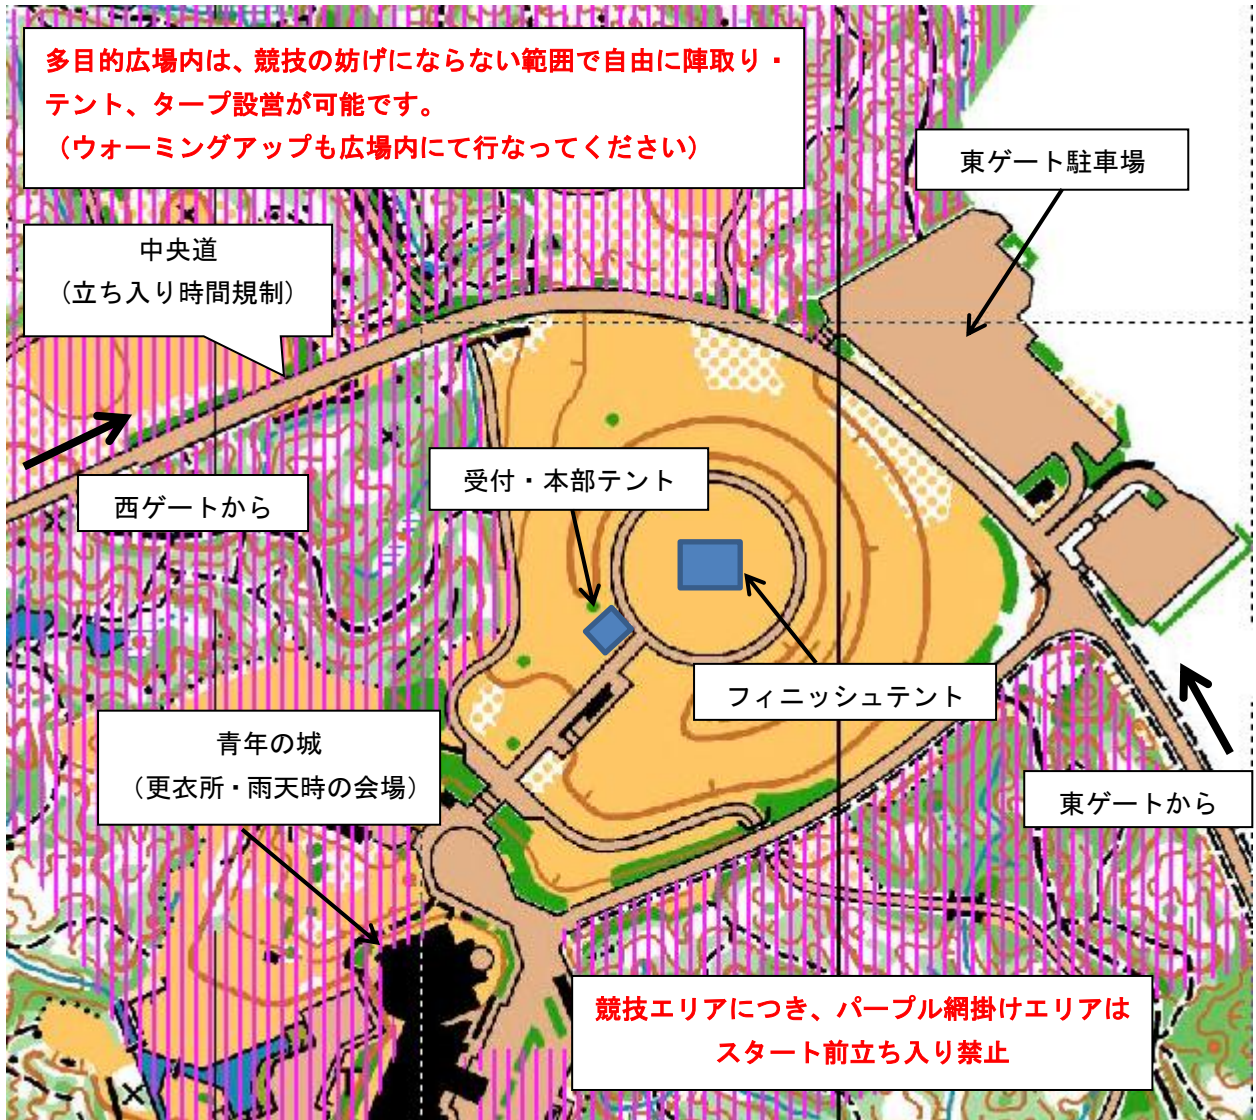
多目的広場内は、競技の妨げにならない範囲で自由に陣取り・テント、タープ設営が可能です。
（ウォーミングアップも広場内にて行なってください）

東ゲート駐車場

中央道
（立ち入り時間規制）

西ゲートから

受付・本部テント

フィニッシュテント

青年の城
（更衣所・雨天時の会場）

東ゲートから

競技エリアにつき、パープル網掛けエリアは
スタート前立ち入り禁止